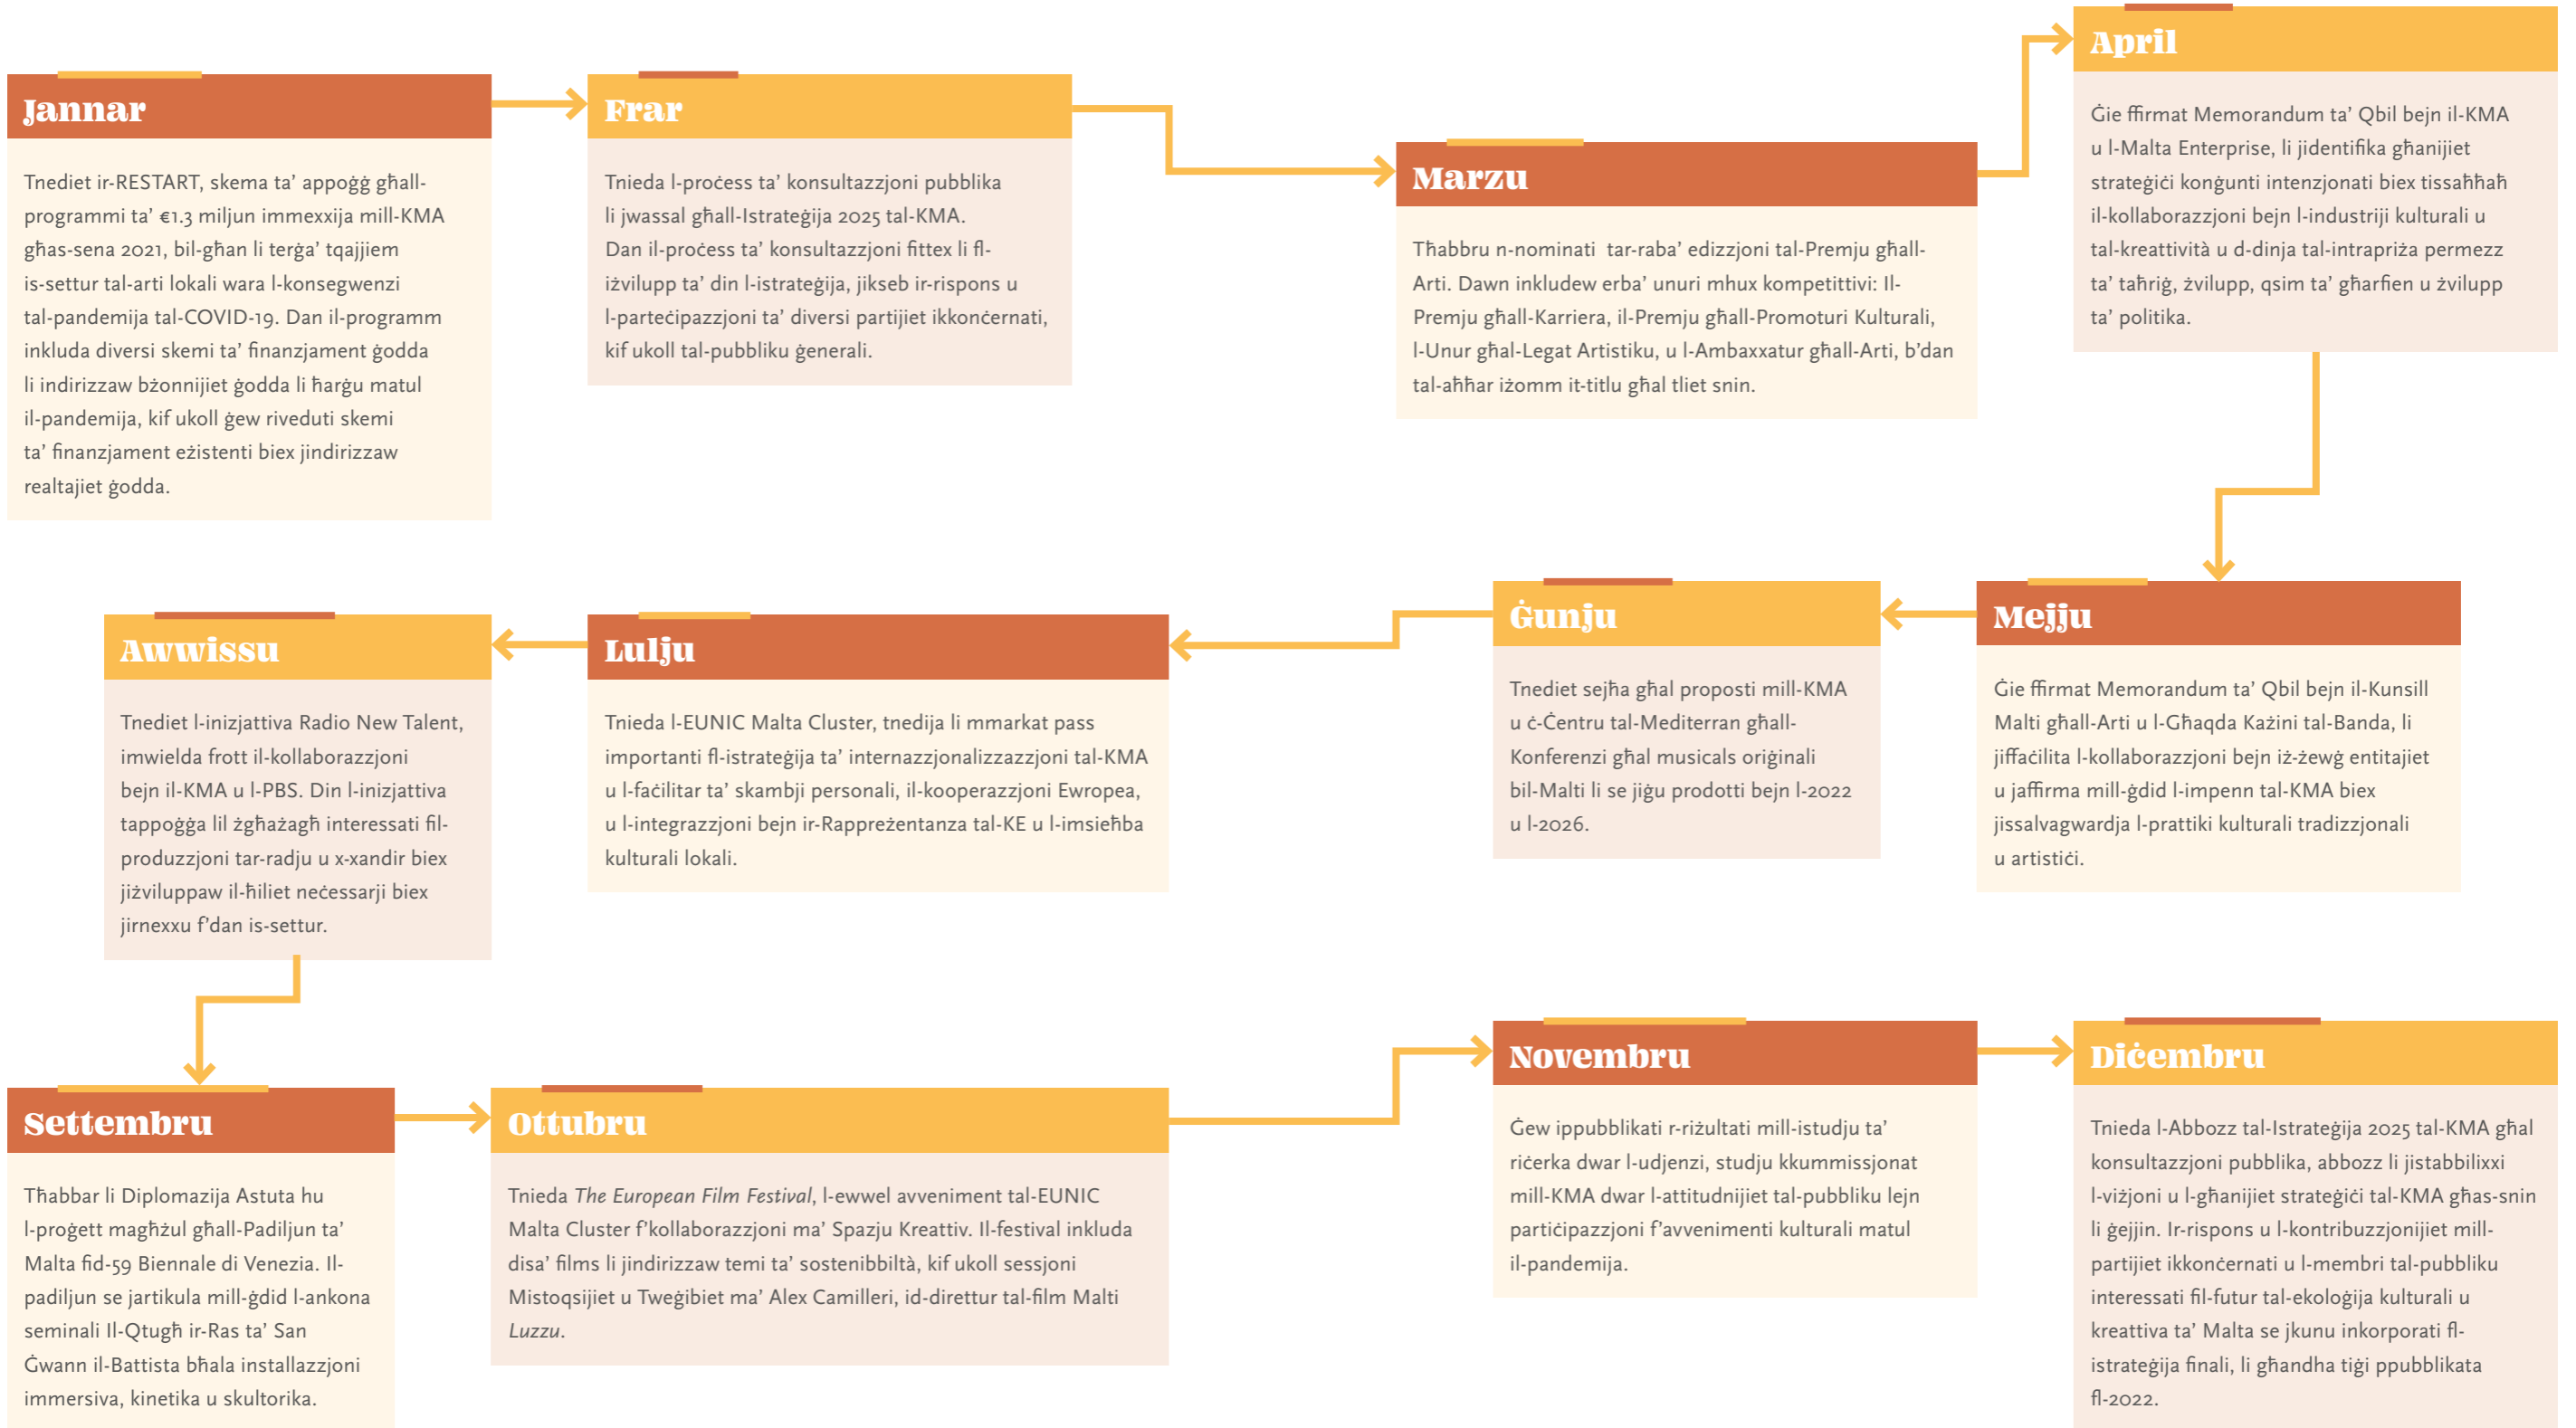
Jannar

Tnediet ir-RESTART, skema ta' appoġġ għall-programmi ta' €1.3 miljun immexxija mill-KMA għas-sena 2021, bil-għan li terġa' tqajjiem is-settur tal-arti lokali wara l-konsegwenzi tal-pandemija tal-COVID-19. Dan il-programm inkluda diversi skemi ta' finanzjament ġodda li indirizzaw bżonnijiet ġodda li ħarġu matul il-pandemija, kif ukoll ġew riveduti skemi ta' finanzjament eżistenti biex jindirizzaw realtajiet ġodda.

Frar

Tnieda l-proċess ta' konsultazzjoni pubblika li jwassal għall-Istrateġija 2025 tal-KMA. Dan il-proċess ta' konsultazzjoni fittex li fl-iżvilupp ta' din l-istrateġija, jikseb ir-rispons u l-parteċipazzjoni ta' diversi partijiet ikkonċernati, kif ukoll tal-pubbliku ġenerali.

Marzu

Tħabbru n-nominati tar-raba' edizzjoni tal-Premju għall-Arti. Dawn inkludew erba' unuri mhux kompetittivi: Il-Premju għall-Karriera, il-Premju għall-Promoturi Kulturali, l-Unur għal-Legat Artistiku, u l-Ambaxxatur għall-Arti, b'dan tal-aħħar iżomm it-titlu għal tliet snin.

April

Ġie ffirmat Memorandum ta' Qbil bejn il-KMA u l-Malta Enterprise, li jidentifika għanijiet strateġiċi konġunti intenzjonati biex tissaħħaħ il-kollaborazzjoni bejn l-industriji kulturali u tal-kreattività u d-dinja tal-intrapriża permezz ta' taħriġ, żvilupp, qsim ta' għarfien u żvilupp ta' politika.

Mejju

Ġie ffirmat Memorandum ta' Qbil bejn il-Kunsill Malti għall-Arti u l-Għaqda Każini tal-Banda, li jiffaċilita l-kollaborazzjoni bejn iż-żewġ entitajiet u jaffirma mill-ġdid l-impenn tal-KMA biex jissalvagwardja l-prattiki kulturali tradizzjonali u artistiċi.

Ġunju

Tnediet sejħa għal proposti mill-KMA u ċ-Ċentru tal-Mediterran għall-Konferenzi għal musicals oriġinali bil-Malti li se jiġu prodotti bejn l-2022 u l-2026.

Lulju

Tnieda l-EUNIC Malta Cluster, tnedija li mmarkat pass importanti fl-istrateġija ta' internazzjonalizzazzjoni tal-KMA u l-faċilitar ta' skambji personali, il-kooperazzjoni Ewropea, u l-integrazzjoni bejn ir-Rappreżentanza tal-KE u l-imsieħba kulturali lokali.

Awwissu

Tnediet l-inizjattiva Radio New Talent, imwielda frott il-kollaborazzjoni bejn il-KMA u l-PBS. Din l-inizjattiva tappoġġa lil żgħażagħ interessati fil-produzzjoni tar-radju u x-xandir biex jiżviluppaw il-ħiliet neċessarji biex jirnexxu f'dan is-settur.

Settembru

Tħabbar li Diplomazija Astuta hu l-proġett magħżul għall-Padiljun ta' Malta fid-59 Biennale di Venezia. Il-padiljun se jartikula mill-ġdid l-ankona seminali Il-Qtugħ ir-Ras ta' San Ġwann il-Battista bħala installazzjoni immersiva, kinetika u skultorika.

Ottubru

Tnieda The European Film Festival, l-ewwel avveniment tal-EUNIC Malta Cluster f'kollaborazzjoni ma' Spazju Kreattiv. Il-festival inkluda disa' films li jindirizzaw temi ta' sostenibbiltà, kif ukoll sessjoni Mistoqsijiet u Tweġibiet ma' Alex Camilleri, id-direttur tal-film Malti Luzzu.

Novembru

Ġew ippubblikati r-riżultati mill-istudju ta' riċerka dwar l-udjenzi, studju kkummissjonat mill-KMA dwar l-attitudnijiet tal-pubbliku lejn parteċipazzjoni f'avvenimenti kulturali matul il-pandemija.

Diċembru

Tnieda l-Abbozz tal-Istrateġija 2025 tal-KMA għal konsultazzjoni pubblika, abbozz li jistabbilixxi l-viżjoni u l-għanijiet strateġiċi tal-KMA għas-snin li ġejjin. Ir-rispons u l-kontribuzzjonijiet mill-partijiet ikkonċernati u l-membri tal-pubbliku interessati fil-futur tal-ekoloġija kulturali u kreattiva ta' Malta se jkunu inkorporati fl-istrateġija finali, li għandha tiġi ppubblikata fl-2022.